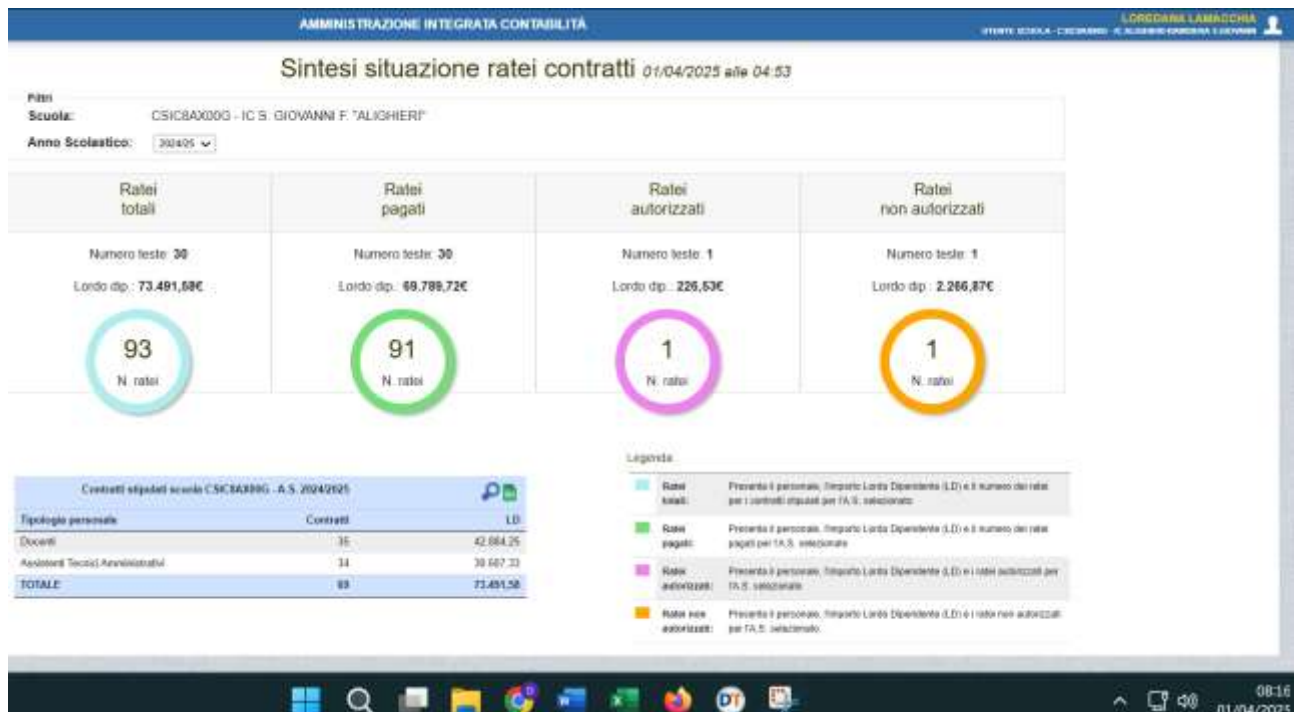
AMMINISTRAZIONE INTEGRATA CONTABILITÀ

LOREDANA LAMACCHIA
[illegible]

Sintesi situazione ratei contratti 01/04/2025 alle 04:53

Filtri
Scuola: CSIC8AX00G - IC S. GIOVANNI F. "ALIGHIERI"
Anno Scolastico: 2024/25

| Ratei totali | Ratei pagati | Ratei autorizzati | Ratei non autorizzati |
|---|---|---|---|
| Numero teste: 30 | Numero teste: 30 | Numero teste: 1 | Numero teste: 1 |
| Lordo dip.: 73.491,58€ | Lordo dip.: 69.789,72€ | Lordo dip.: 226,53€ | Lordo dip.: 2.266,87€ |
| 93 N. ratei | 91 N. ratei | 1 N. ratei | 1 N. ratei |

Contratti stipulati scuola CSIC8AX00G - A.S. 2024/2025

| Tipologia personale | Contratti | LD |
|---|---|---|
| Docenti | 35 | 42.884,25 |
| Assistenti Tecnici Amministrativi | 34 | 30.607,33 |
| TOTALE | 69 | 73.491,58 |

Legenda:

| | |
|---|---|
| Ratei totali: | Presenta il personale, l'importo Lordo Dipendente (LD) e il numero dei ratei per i contratti stipulati per l'A.S. selezionato |
| Ratei pagati: | Presenta il personale, l'importo Lordo Dipendente (LD) e il numero dei ratei pagati per l'A.S. selezionato |
| Ratei autorizzati: | Presenta il personale, l'importo Lordo Dipendente (LD) e i ratei autorizzati per l'A.S. selezionato |
| Ratei non autorizzati: | Presenta il personale, l'importo Lordo Dipendente (LD) e i ratei non autorizzati per l'A.S. selezionato |

08:16
01/04/2025